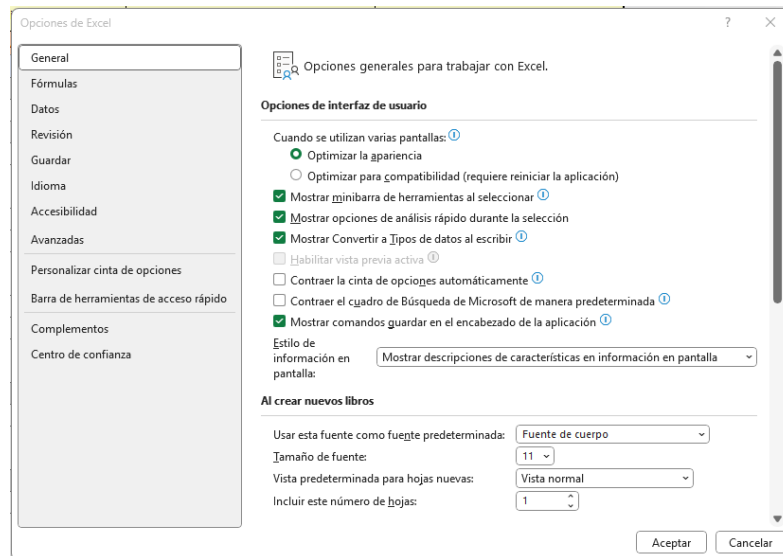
Opciones de Excel

?

General
Fórmulas
Datos
Revisión
Guardar
Idioma
Accesibilidad
Avanzadas
Personalizar cinta de opciones
Barra de herramientas de acceso rápido
Complementos
Centro de confianza

Opciones generales para trabajar con Excel.

Opciones de interfaz de usuario

Cuando se utilizan varias pantallas:
Optimizar la apariencia
Optimizar para compatibilidad (requiere reiniciar la aplicación)
Mostrar minibarra de herramientas al seleccionar
Mostrar opciones de análisis rápido durante la selección
Mostrar Convertir a Tipos de datos al escribir
Habilitar vista previa activa
Contraer la cinta de opciones automáticamente
Contraer el cuadro de Búsqueda de Microsoft de manera predeterminada
Mostrar comandos guardar en el encabezado de la aplicación
Estilo de información en pantalla: Mostrar descripciones de características en información en pantalla

Al crear nuevos libros

Usar esta fuente como fuente predeterminada: Fuente de cuerpo
Tamaño de fuente: 11
Vista predeterminada para hojas nuevas: Vista normal
Incluir este número de hojas: 1

Aceptar
Cancelar